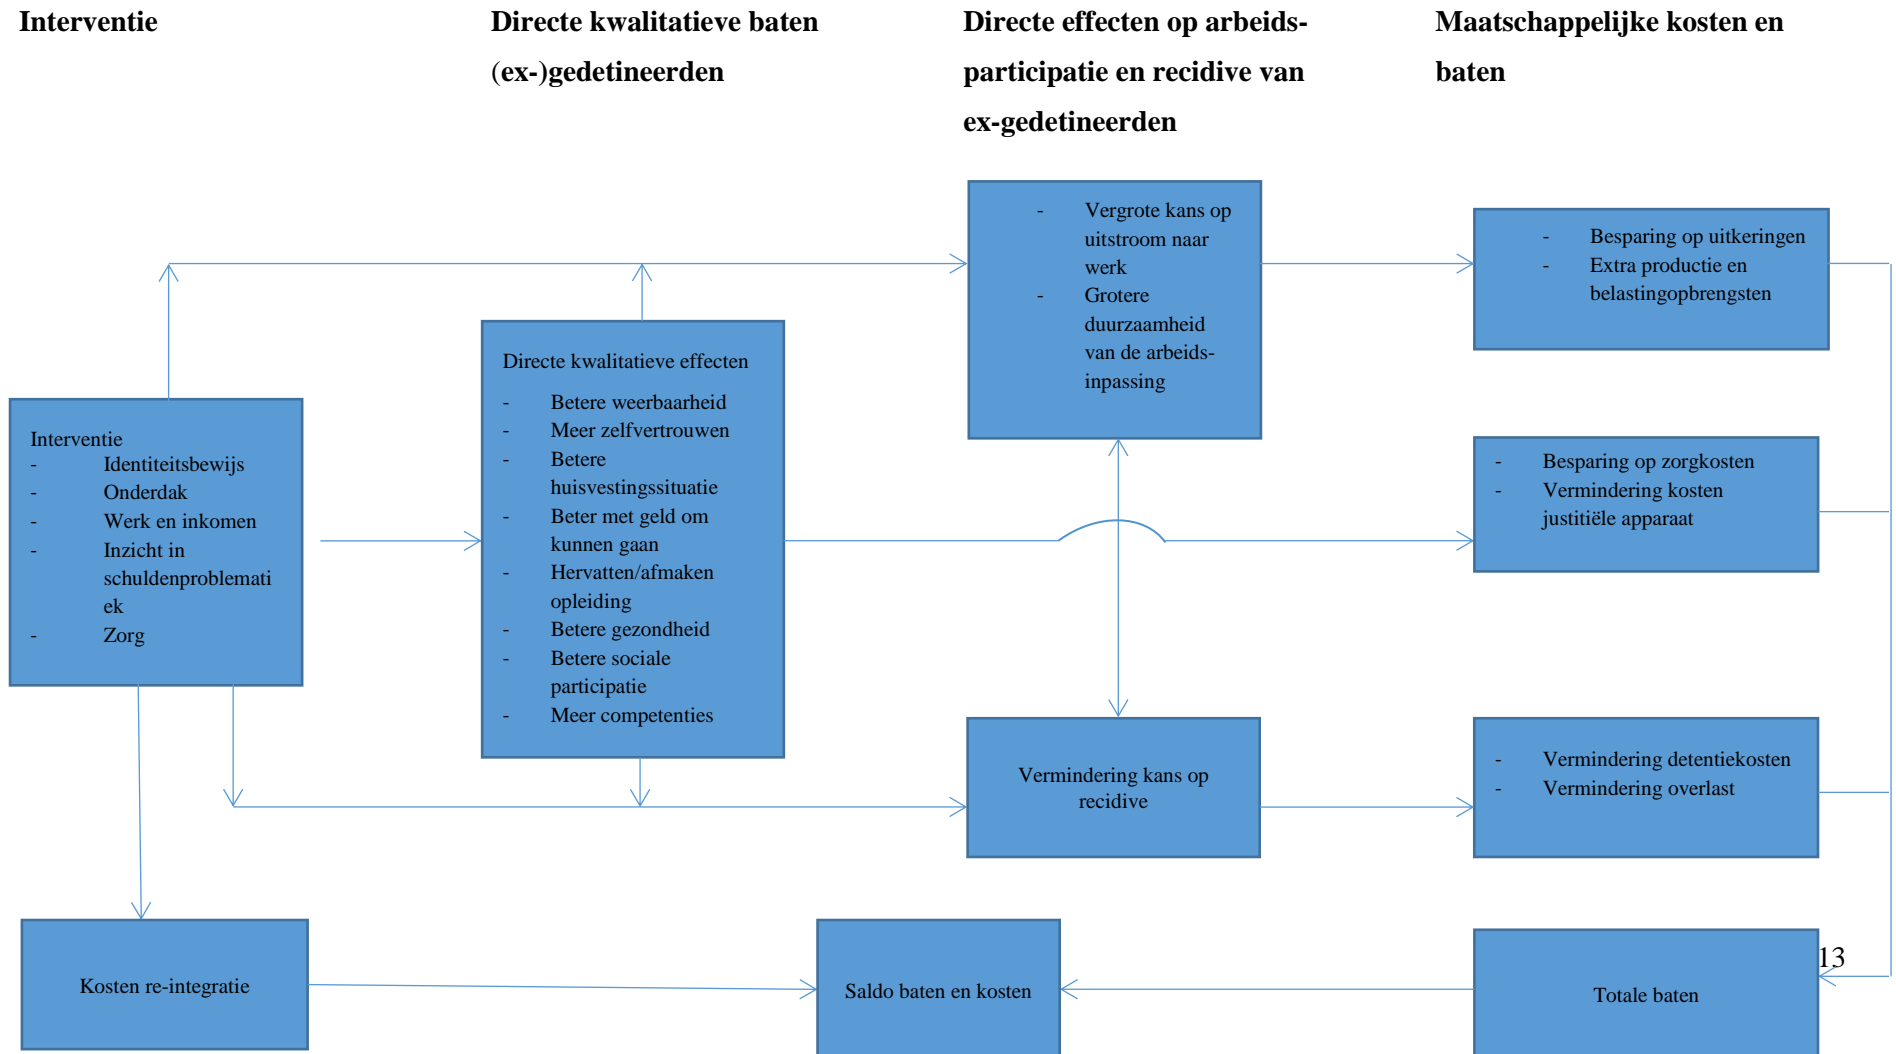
Interventie

Directe kwalitatieve baten (ex-)gedetineerden

Directe effecten op arbeidsparticipatie en recidive van ex-gedetineerden

Maatschappelijke kosten en baten

- Vergrote kans op uitstroom naar werk
- Grotere duurzaamheid van de arbeidsinpassing

- Besparing op uitkeringen
- Extra productie en belastingopbrengsten

Directe kwalitatieve effecten
- Betere weerbaarheid
- Meer zelfvertrouwen
- Betere huisvestingssituatie
- Beter met geld om kunnen gaan
- Hervatten/afmaken opleiding
- Betere gezondheid
- Betere sociale participatie
- Meer competenties

Interventie
- Identiteitsbewijs
- Onderdak
- Werk en inkomen
- Inzicht in schuldenproblematiek
- Zorg

- Besparing op zorgkosten
- Vermindering kosten justitiële apparaat

Vermindering kans op recidive

- Vermindering detentiekosten
- Vermindering overlast

Kosten re-integratie

Saldo baten en kosten

Totale baten

13